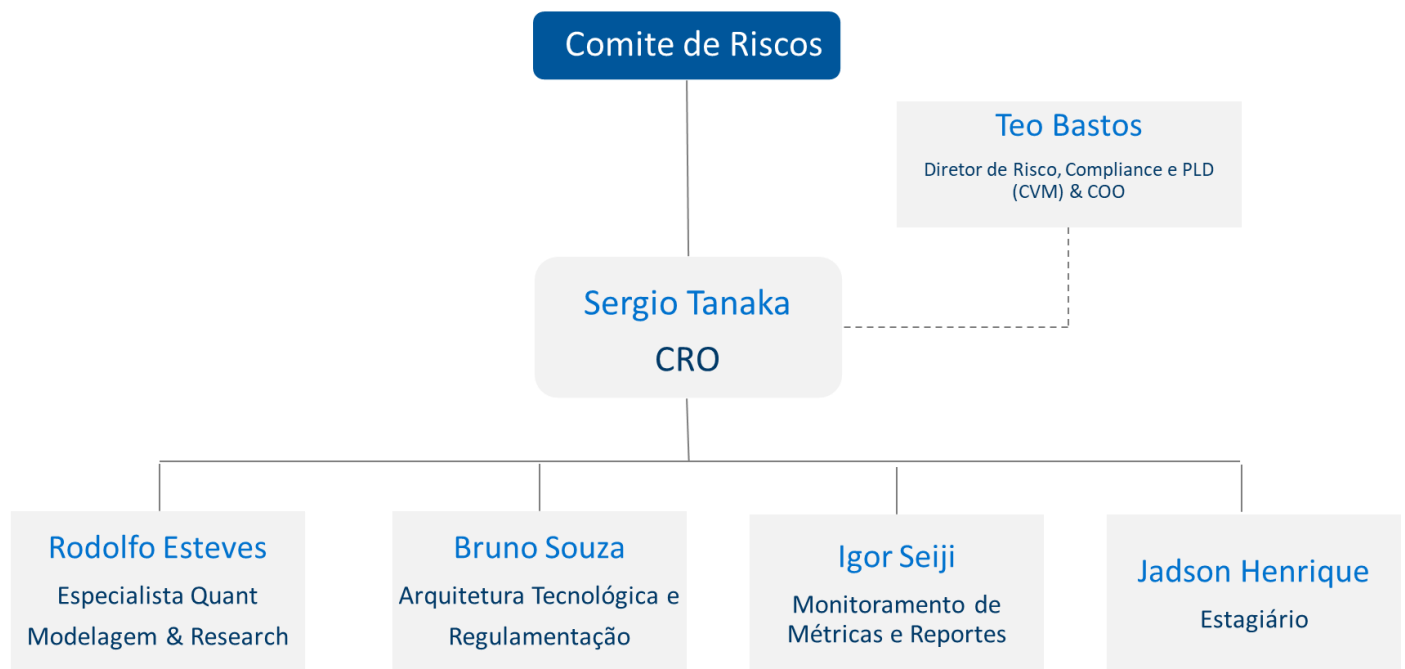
Comite de Riscos

Teo Bastos
Diretor de Risco, Compliance e PLD (CVM) & COO

Sergio Tanaka
CRO

Rodolfo Esteves
Especialista Quant Modelagem & Research

Bruno Souza
Arquitetura Tecnológica e Regulamentação

Igor Seiji
Monitoramento de Métricas e Reportes

Jadson Henrique
Estagiário